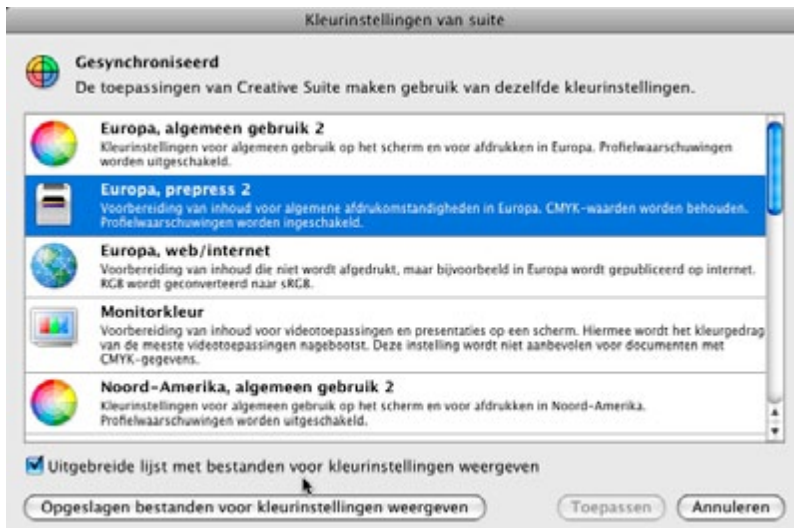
Kleurinstellingen van suite

Gesynchroniseerd
De toepassingen van Creative Suite maken gebruik van dezelfde kleurinstellingen.

Europa, algemeen gebruik 2
Kleurinstellingen voor algemeen gebruik op het scherm en voor afdrukken in Europa. Profielwaarschuwingen worden uitgeschakeld.

Europa, prepress 2
Voorbereiding van inhoud voor algemene afdrukomstandigheden in Europa. CMYK-waarden worden behouden. Profielwaarschuwingen worden ingeschakeld.

Europa, web/internet
Voorbereiding van inhoud die niet wordt afgedrukt, maar bijvoorbeeld in Europa wordt gepubliceerd op internet. RGB wordt geconverteerd naar sRGB.

Monitorkleur
Voorbereiding van inhoud voor videotoepassingen en presentaties op een scherm. Hiermee wordt het kleurgedrag van de meeste videotoepassingen nagebootst. Deze instelling wordt niet aanbevolen voor documenten met CMYK-gegevens.

Noord-Amerika, algemeen gebruik 2
Kleurinstellingen voor algemeen gebruik op het scherm en voor afdrukken in Noord-Amerika. Profielwaarschuwingen worden uitgeschakeld.

Uitgebreide lijst met bestanden voor kleurinstellingen weergeven

Opgeslagen bestanden voor kleurinstellingen weergeven

Toepassen

Annuleren